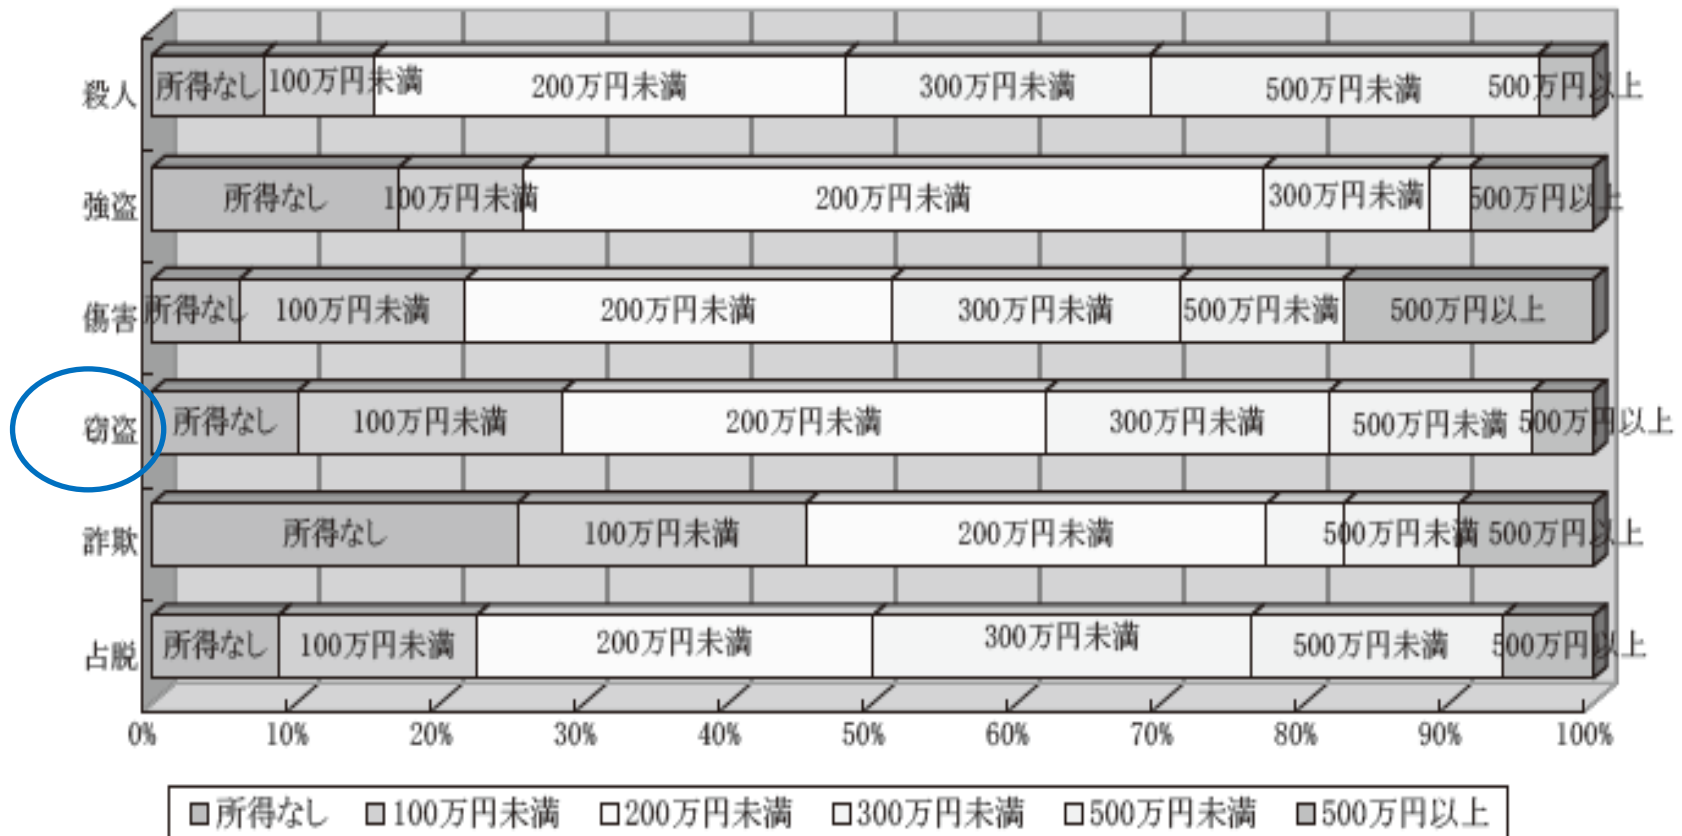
殺人
所得なし 100万円未満 200万円未満 300万円未満 500万円未満 500万円以上

強盗
所得なし 100万円未満 200万円未満 300万円未満 500万円以上

傷害
所得なし 100万円未満 200万円未満 300万円未満 500万円未満 500万円以上

窃盗
所得なし 100万円未満 200万円未満 300万円未満 500万円未満 500万円以上

詐欺
所得なし 100万円未満 200万円未満 500万円未満 500万円以上

占脱
所得なし 100万円未満 200万円未満 300万円未満 500万円未満 500万円以上

0% 10% 20% 30% 40% 50% 60% 70% 80% 90% 100%

所得なし 100万円未満 200万円未満 300万円未満 500万円未満 500万円以上